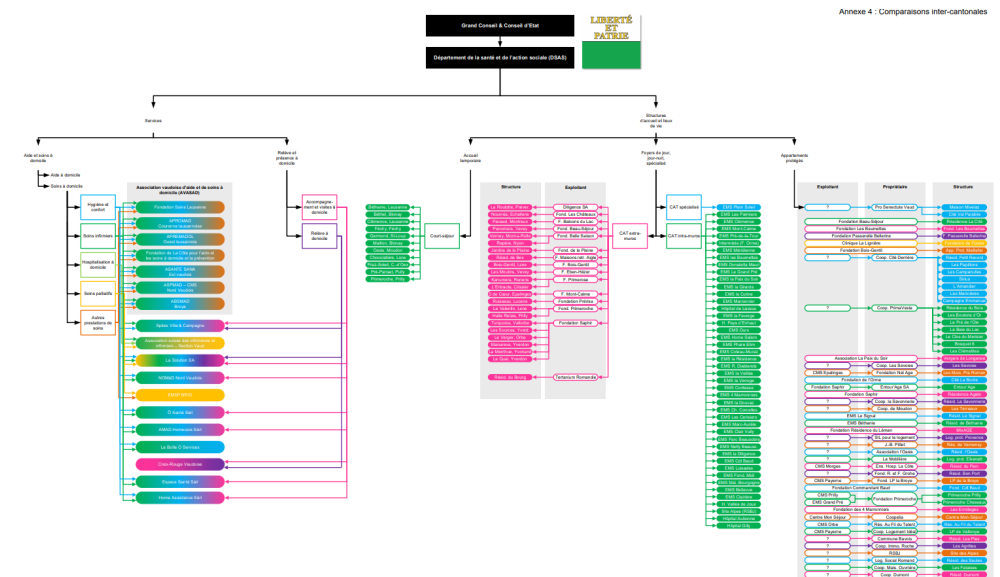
Annexe 4 : Comparaisons inter-cantonales

Grand Conseil & Conseil d'Etat

LIBERTÉ ET PATRIE

Département de la santé et de l'action sociale (DSAS)

Services

Structures d'accueil et lieux de vie

Aide et soins à domicile

Relève et présence à domicile

Accueil temporaire

Projets de jour, jour-nuit, spécialisé

Appartements protégés

Aide à domicile

Soins à domicile

Hygiène et confort

Soins infirmiers

Hospitalisation à domicile

Soins palliatifs

Autres prestations de soins

Association vaudoise d'aide et de soins à domicile (AVASAD)

Fondation Soins Lausanne

APREMADOL

ASANTE SANA

ABSMAD

Spitex Ville & Campagne

La Solution SA

NOMAD Nord Vaudois

Ô Santé Sàrl

La Belle Ô Services

Croix-Rouge Vaudoise

Espace Santé Sàrl

Home Assistance Sàrl

Accompagnement et visites à domicile

Relève à domicile

Court-séjour

CAT extra-muros

CAT intra-muros

CAT spécialisé

Structure

Exploitant

Exploitant

Propriétaire

Structure

La Rosière, Prilly

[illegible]

Résidence Le Bourg

Fondation Beau-Séjour

Fondation Les Baumettes

Clinique La Lignière

Fondation Bois-Gentil

Coop. Primevesse

Association La Paix du Soir

Fondation Saphir

Fondation Le Signal

EMS Béthanie

Fondation Résidence du Léman

Fondation Communauté Rauel

Fondation les 4 Marronniers

Centre Mon Séjour

CMS Gilla

CMS Payerne

CMS Prilly

EMS Grand Pré

Cooperative

Coop. Dumont

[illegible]